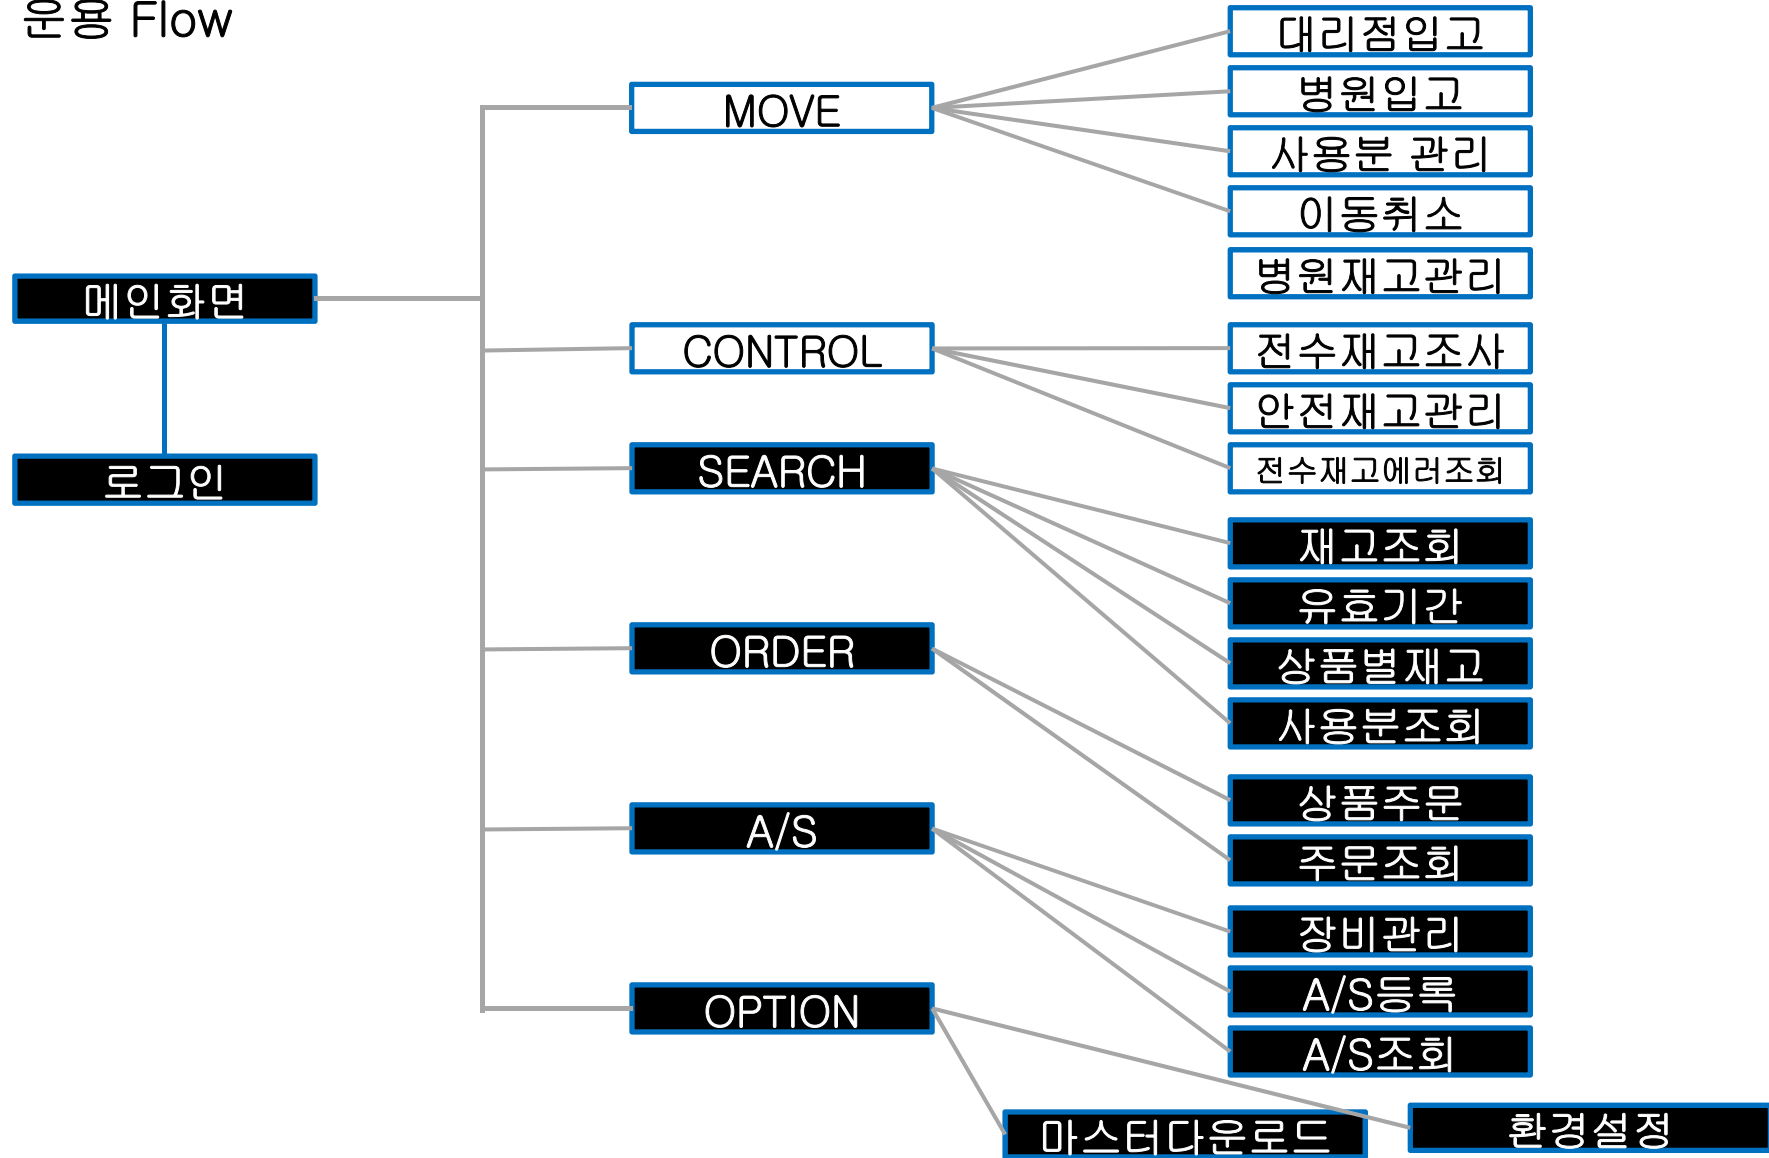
운용 Flow

메인화면

로그인

MOVE

CONTROL

SEARCH

ORDER

A/S

OPTION

대리점입고

병원입고

사용분 관리

이동취소

병원재고관리

전수재고조사

안전재고관리

전수재고에러조회

재고조회

유효기간

상품별재고

사용분조회

상품주문

주문조회

장비관리

A/S등록

A/S조회

마스터다운로드

환경설정